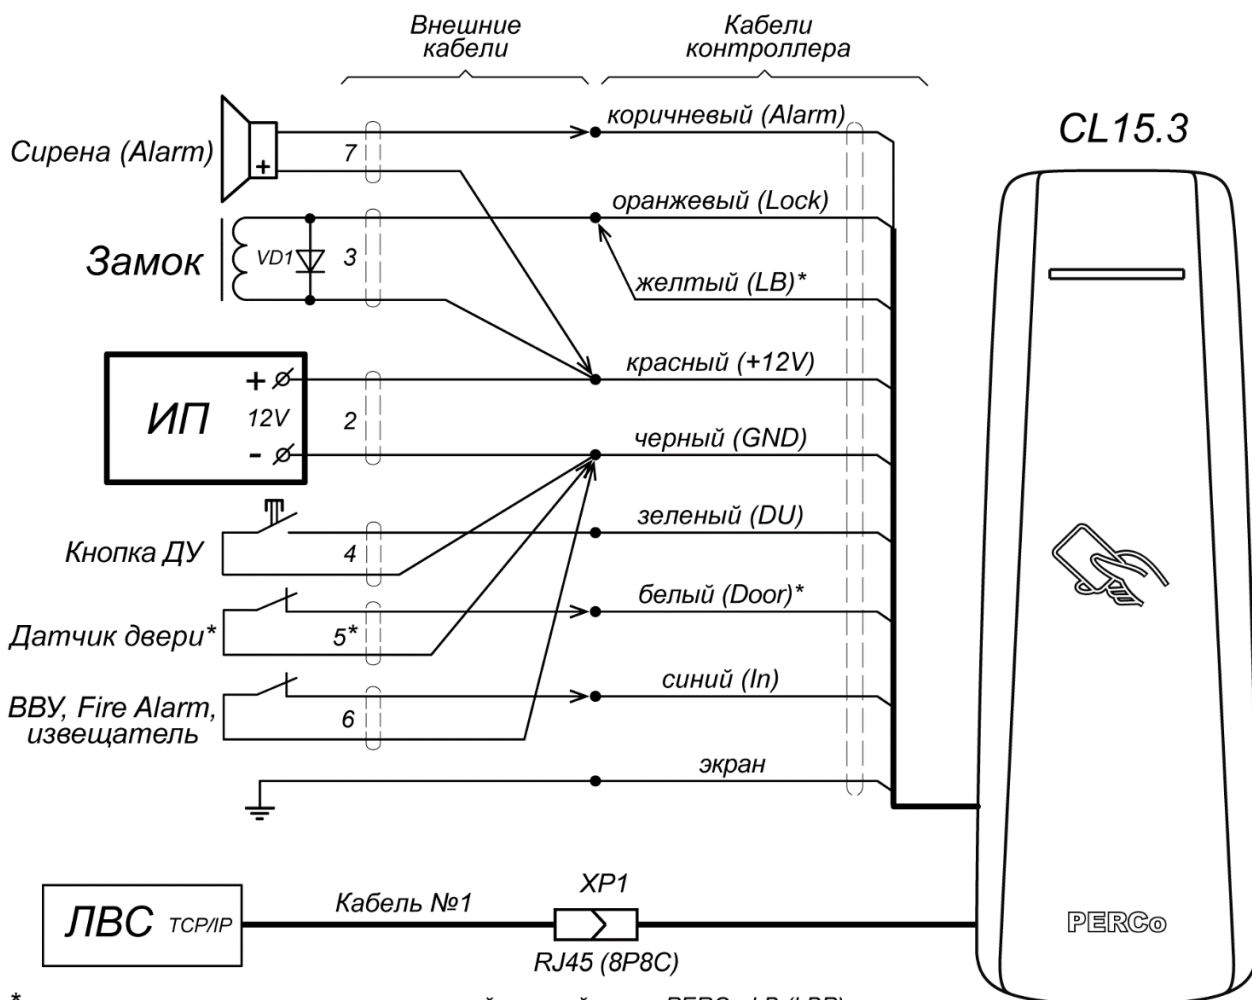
Внешние кабели

Кабели контроллера

CL15.3

Сирена (Alarm)

+

7

коричневый (Alarm)

оранжевый (Lock)

Замок

VD1

3

желтый (LB)*

ИП

+

12V

-

2

красный (+12V)

черный (GND)

Кнопка ДУ

4

зеленый (DU)

Датчик двери*

5*

белый (Door)*

ВВУ, Fire Alarm, извещатель

6

синий (In)

экран

ЛВС TCP/IP

Кабель №1

XP1

RJ45 (8P8C)

PERCo

*
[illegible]